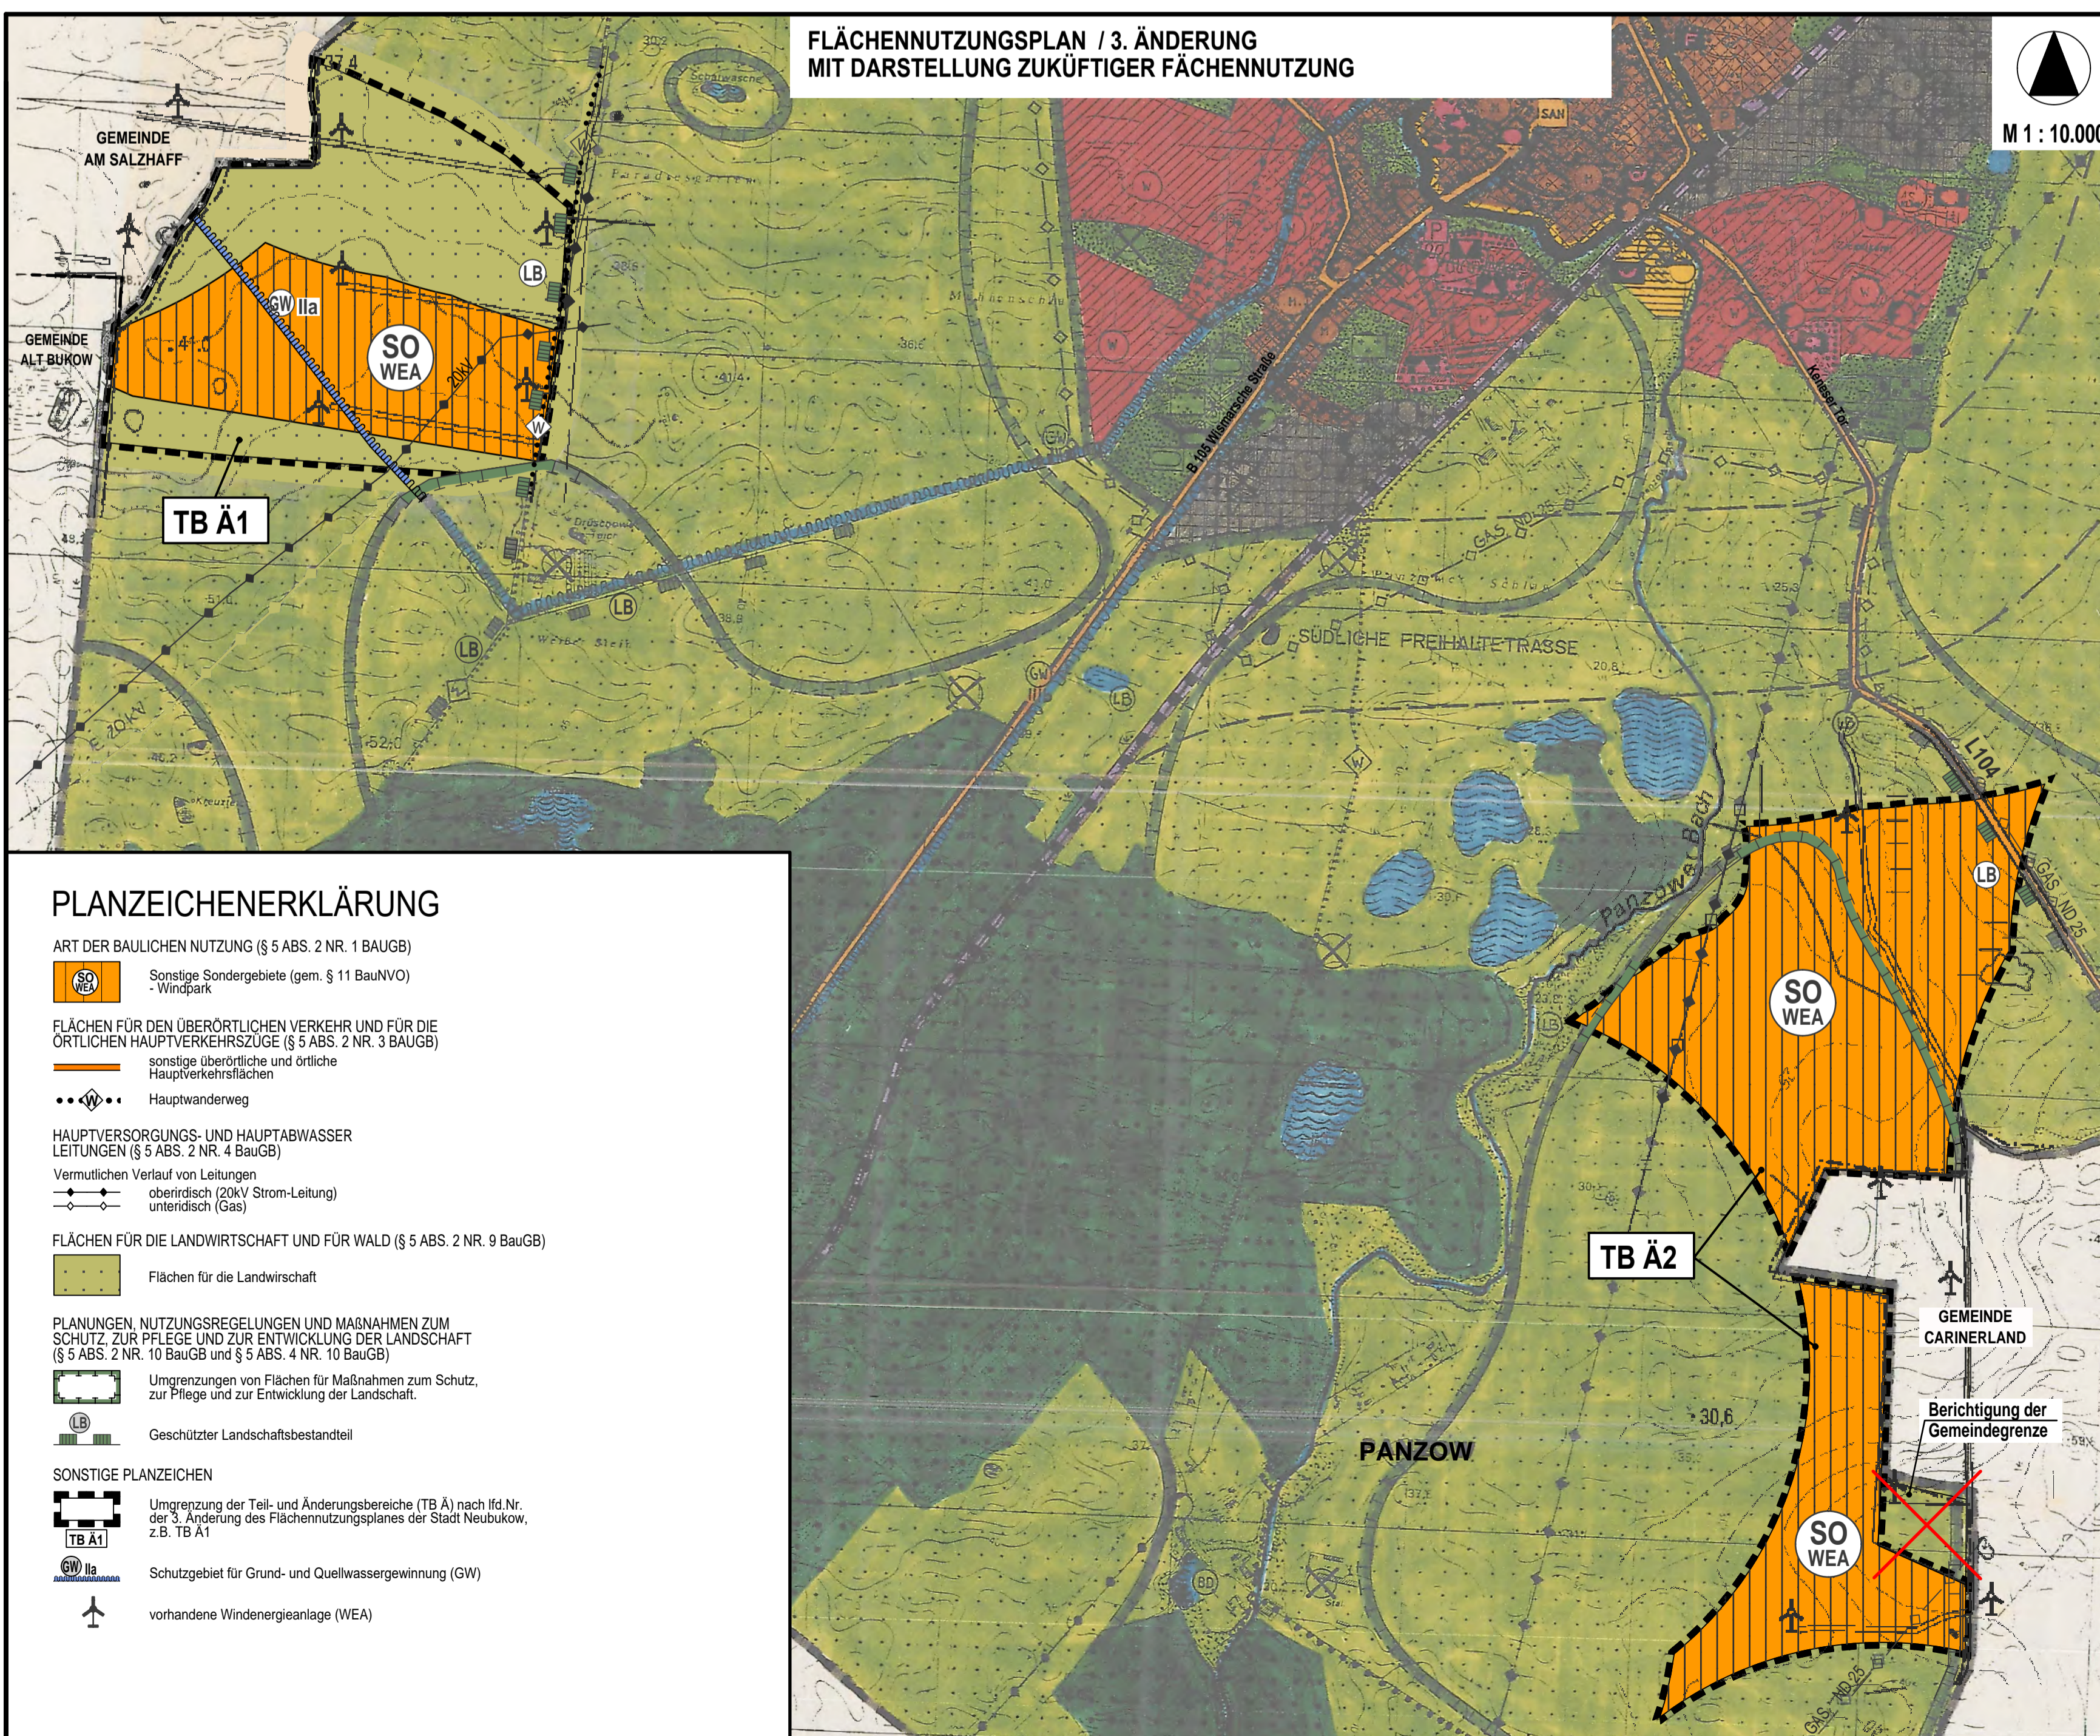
FLÄCHENNUTZUNGSPLAN / 3. ÄNDERUNG
MIT DARSTELLUNG ZUKÜFTIGER FÄCHENNUTZUNG

M 1 : 10.000

GEMEINDE
AM SALZHAFF

GEMEINDE
ALT BUKOW

SO
WEA

GW IIa

LB

20kV

W

TB Ä1

LB

LB

B 105 Wismarsche Straße

GAS ND 25

SÜDLICHE FREIHALTETRASSE

GW

LB

LB

LB

L104

Panzower Bach

SO
WEA

GAS ND 25

TB Ä2

GEMEINDE
CARINERLAND

Berichtigung der
Gemeindegrenze

30,6

PANZOW

SO
WEA

GAS ND 25

SAN

PLANZEICHENERKLÄRUNG

ART DER BAULICHEN NUTZUNG (§ 5 ABS. 2 NR. 1 BAUGB)

SO WEA Sonstige Sondergebiete (gem. § 11 BauNVO) - Windpark

FLÄCHEN FÜR DEN ÜBERÖRTLICHEN VERKEHR UND FÜR DIE ÖRTLICHEN HAUPTVERKEHRSZÜGE (§ 5 ABS. 2 NR. 3 BAUGB)

sonstige überörtliche und örtliche Hauptverkehrsflächen

W Hauptwanderweg

HAUPTVERSORGUNGS- UND HAUPTABWASSER LEITUNGEN (§ 5 ABS. 2 NR. 4 BauGB)

Vermutlicher Verlauf von Leitungen
oberirdisch (20kV Strom-Leitung)
unterirdisch (Gas)

FLÄCHEN FÜR DIE LANDWIRTSCHAFT UND FÜR WALD (§ 5 ABS. 2 NR. 9 BauGB)

Flächen für die Landwirtschaft

PLANUNGEN, NUTZUNGSREGELUNGEN UND MAßNAHMEN ZUM SCHUTZ, ZUR PFLEGE UND ZUR ENTWICKLUNG DER LANDSCHAFT (§ 5 ABS. 2 NR. 10 BauGB und § 5 ABS. 4 NR. 10 BauGB)

Umgrenzungen von Flächen für Maßnahmen zum Schutz, zur Pflege und zur Entwicklung der Landschaft.

LB Geschützter Landschaftsbestandteil

SONSTIGE PLANZEICHEN

TB Ä1 Umgrenzung der Teil- und Änderungsbereiche (TB Ä) nach lfd.Nr. der 3. Änderung des Flächennutzungsplanes der Stadt Neubukow, z.B. TB Ä1

GW IIa Schutzgebiet für Grund- und Quellwassergewinnung (GW)

vorhandene Windenergieanlage (WEA)